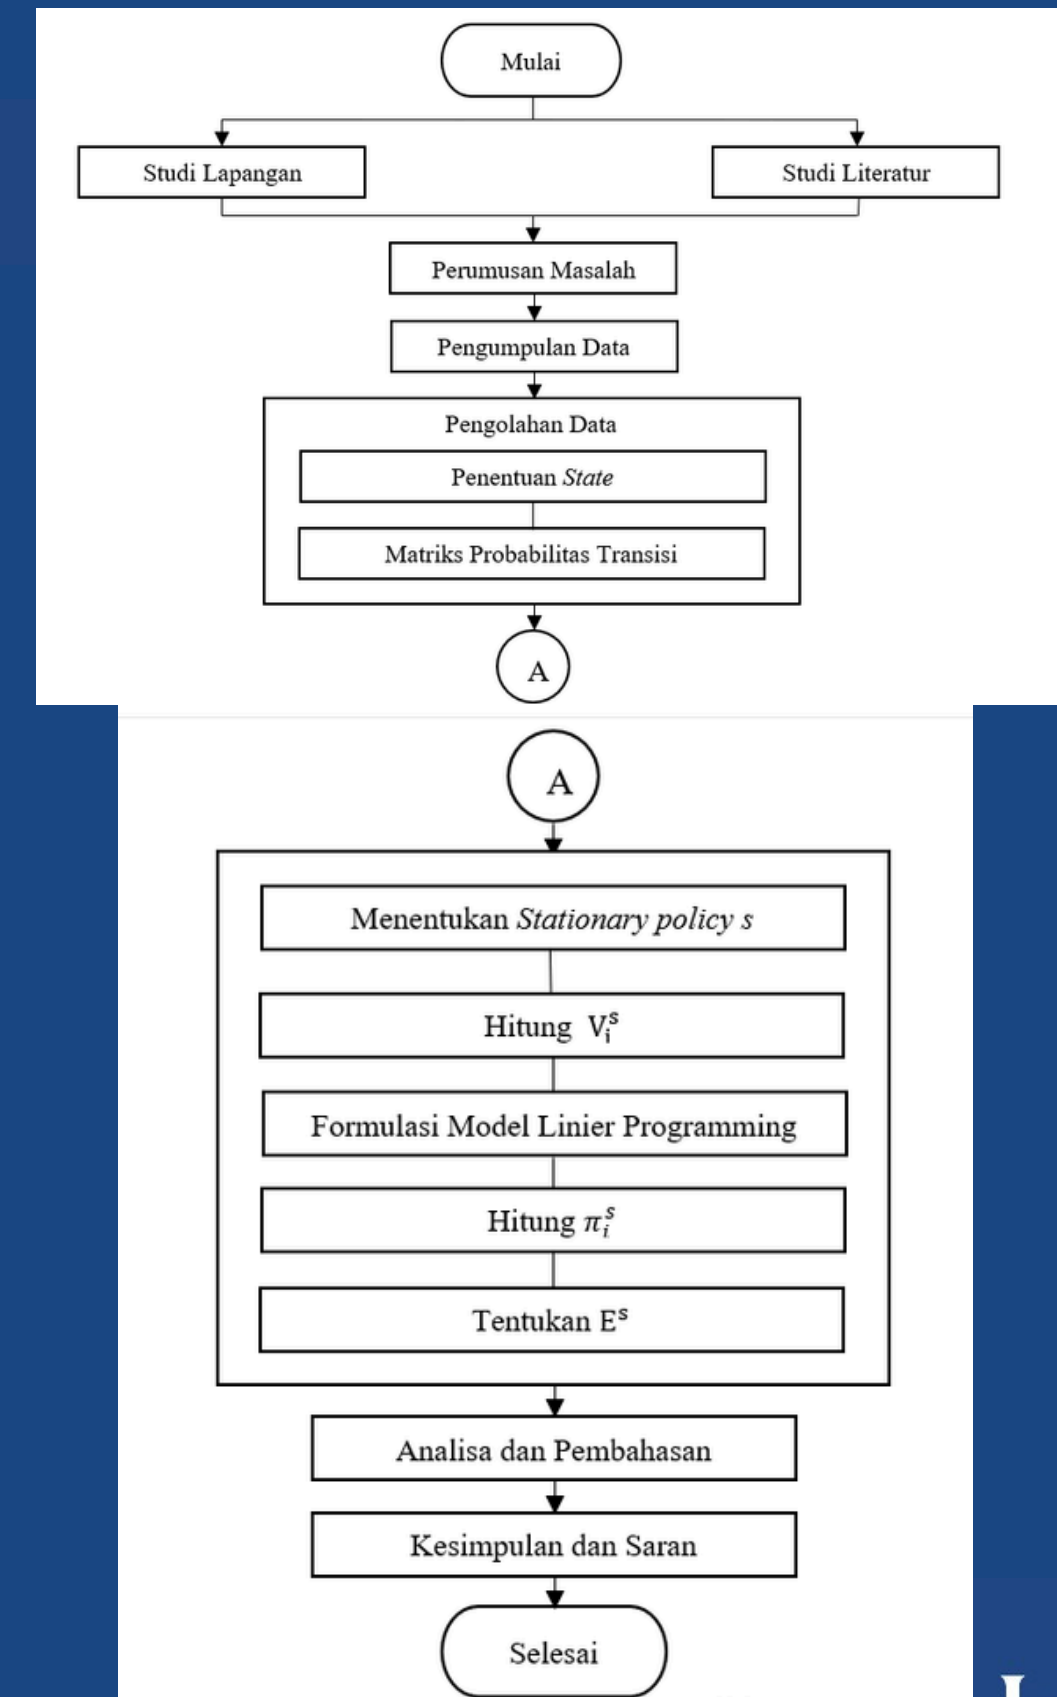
Mulai

Studi Lapangan

Studi Literatur

Perumusan Masalah

Pengumpulan Data

Pengolahan Data

Penentuan *State*

Matriks Probabilitas Transisi

A

A

Menentukan *Stationary policy s*

Hitung $V_i^s$

Formulasi Model Linier Programming

Hitung $\pi_i^s$

Tentukan $E^s$

Analisa dan Pembahasan

Kesimpulan dan Saran

Selesai